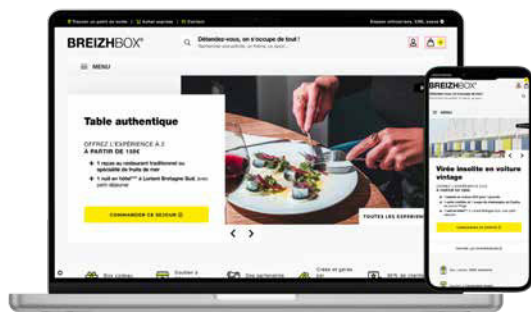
Trouver un point de vente | Suivi express | Contact

BREIZHBOX®

Détendez-vous, on s'occupe de tout !
Recherche une activité, un thème, un lieu...

MENU

Table authentique

OFFREZ L'EXPÉRIENCE À
À PARTIR DE 150€

1 repas au restaurant traditionnel ou spécialité de fruits de mer
1 nuit en hôtel à Lorient Bretagne Sud, avec petit-déjeuner

COMMANDER CE SÉJOUR

TOUTES LES EXPÉRIENCES

BREIZHBOX®

MENU

Virée insolite en voiture vintage

COMMANDER CE SÉJOUR